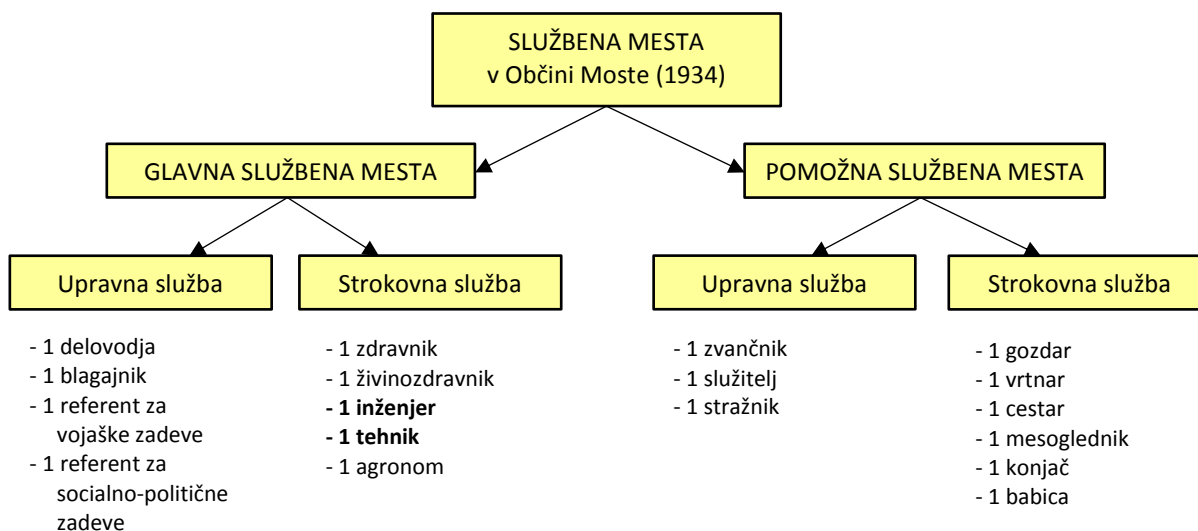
SLUŽBENA MESTA
v Občini Moste (1934)

GLAVNA SLUŽBENA MESTA

POMOŽNA SLUŽBENA MESTA

Upravna služba

- 1 delovodja
- 1 blagajnik
- 1 referent za vojaške zadeve
- 1 referent za socialno-politične zadeve

Strokovna služba

- 1 zdravnik
- 1 živinozdravnik
- **1 inženjer**
- **1 tehnik**
- 1 agronom

Upravna služba

- 1 zvančnik
- 1 služitelj
- 1 stražnik

Strokovna služba

- 1 gozdar
- 1 vrtnar
- 1 cestar
- 1 mesoglednik
- 1 konjač
- 1 babica